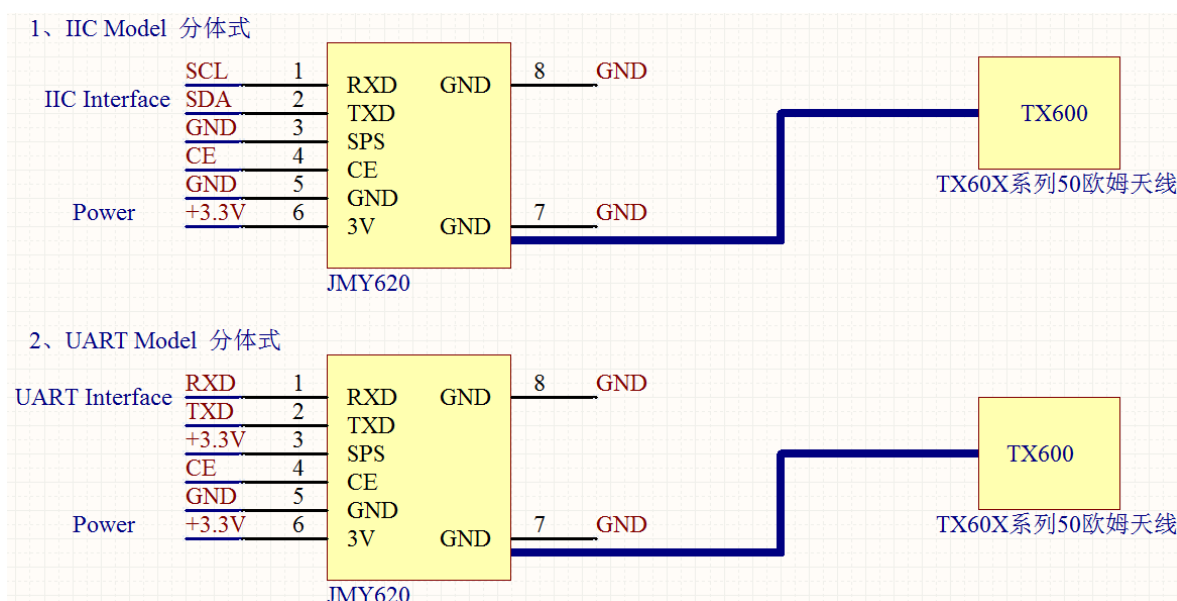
1、IIC Model 分体式

IIC Interface

Power

SCL 1
SDA 2
GND 3
CE 4
GND 5
+3.3V 6

RXD
TXD
SPS
CE
GND
3V

GND 8 GND
GND 7 GND

JMY620

TX600

TX60X系列50欧姆天线

2、UART Model 分体式

UART Interface

Power

RXD 1
TXD 2
+3.3V 3
CE 4
GND 5
+3.3V 6

RXD
TXD
SPS
CE
GND
3V

GND 8 GND
GND 7 GND

JMY620

TX600

TX60X系列50欧姆天线